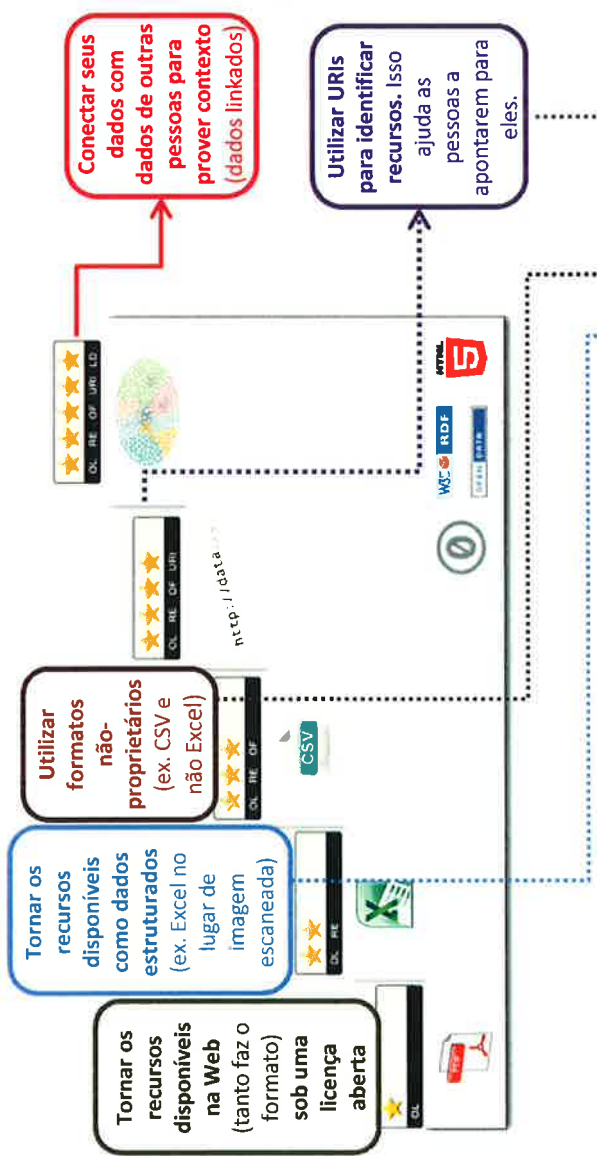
Tornar os recursos disponíveis na Web (tanto faz o formato) sob uma licença aberta

OL

Tornar os recursos disponíveis como dados estruturados (ex. Excel no lugar de imagem escaneada)

OL RE

Utilizar formatos não-proprietários (ex. CSV e não Excel)

OL RE OF

CSV

OL RE OF URI

http://data...

OL RE OF URI LD

W3C RDF

OPEN DATA

HTML 5

Utilizar URIs para identificar recursos. Isso ajuda as pessoas a apontarem para eles.

Conectar seus dados com dados de outras pessoas para prover contexto (dados linkados)